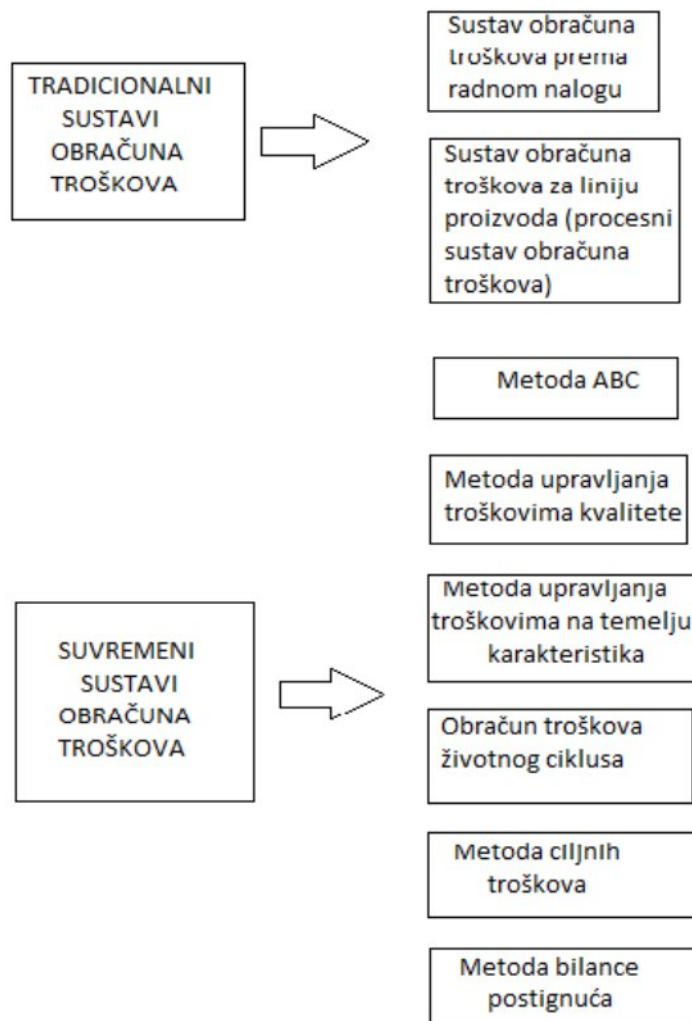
TRADICIONALNI SUSTAVI OBRAČUNA TROŠKOVA

Sustav obračuna troškova prema radnom nalogu

Sustav obračuna troškova za liniju proizvoda (procesni sustav obračuna troškova)

Metoda ABC

Metoda upravljanja troškovima kvalitete

Metoda upravljanja troškovima na temelju karakteristika

SUVREMENI SUSTAVI OBRAČUNA TROŠKOVA

Obračun troškova životnog ciklusa

Metoda ciljnih troškova

Metoda bilance postignuća